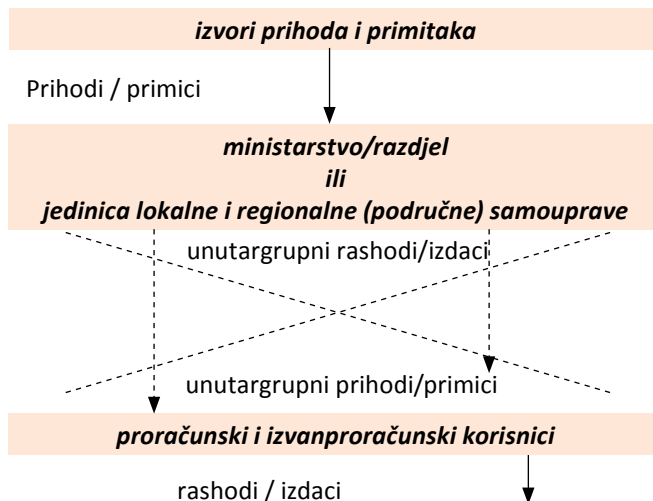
izvori prihoda i primitaka

Prihodi / primici

ministarstvo/razdjel
ili
jedinica lokalne i regionalne (područne) samouprave

unutargrupni rashodi/izdaci

unutargrupni prihodi/primici

proračunski i izvanproračunski korisnici

rashodi / izdaci